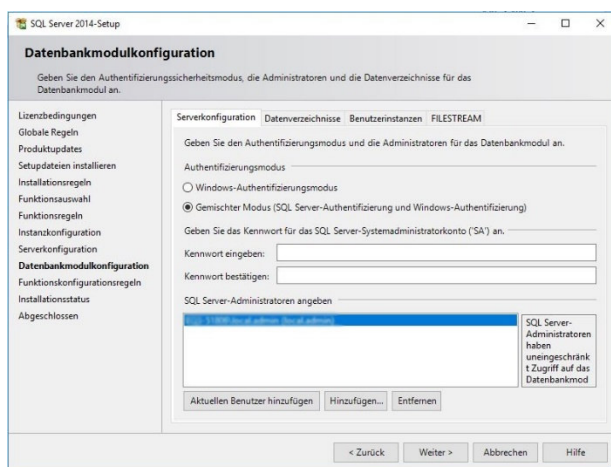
SQL Server 2014-Setup

Datenbankmodulkonfiguration

Geben Sie den Authentifizierungssicherheitsmodus, die Administratoren und die Datenverzeichnisse für das Datenbankmodul an.

Lizenzbedingungen
Globale Regeln
Produktupdates
Setupdateien installieren
Installationsregeln
Funktionsauswahl
Funktionsregeln
Instanzkonfiguration
Serverkonfiguration
Datenbankmodulkonfiguration
Funktionskonfigurationsregeln
Installationsstatus
Abgeschlossen

Serverkonfiguration | Datenverzeichnisse | Benutzerinstanzen | FILESTREAM

Geben Sie den Authentifizierungsmodus und die Administratoren für das Datenbankmodul an.

Authentifizierungsmodus

Windows-Authentifizierungsmodus

Gemischter Modus (SQL Server-Authentifizierung und Windows-Authentifizierung)

Geben Sie das Kennwort für das SQL Server-Systemadministratorkonto ('SA') an.

Kennwort eingeben:

Kennwort bestätigen:

SQL Server-Administratoren angeben

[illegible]

SQL Server-Administratoren haben uneingeschränkt Zugriff auf das Datenbankmod

Aktuellen Benutzer hinzufügen | Hinzufügen... | Entfernen

< Zurück | Weiter > | Abbrechen | Hilfe